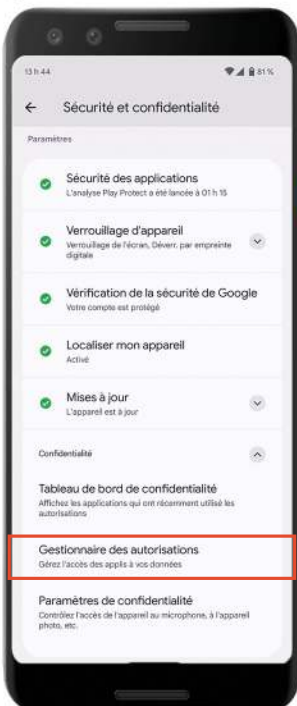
13 h 44

81 %

Sécurité et confidentialité

Paramètres

Sécurité des applications
L'analyse Play Protect a été lancée à 01 h 15

Verrouillage d'appareil
Verrouillage de l'écran, Déverr. par empreinte digitale

Vérification de la sécurité de Google
Votre compte est protégé

Localiser mon appareil
Activé

Mises à jour
L'appareil est à jour

Confidentialité

Tableau de bord de confidentialité
Affichez les applications qui ont récemment utilisé les autorisations

Gestionnaire des autorisations
Gérez l'accès des applis à vos données

Paramètres de confidentialité
Contrôlez l'accès de l'appareil au microphone, à l'appareil photo, etc.